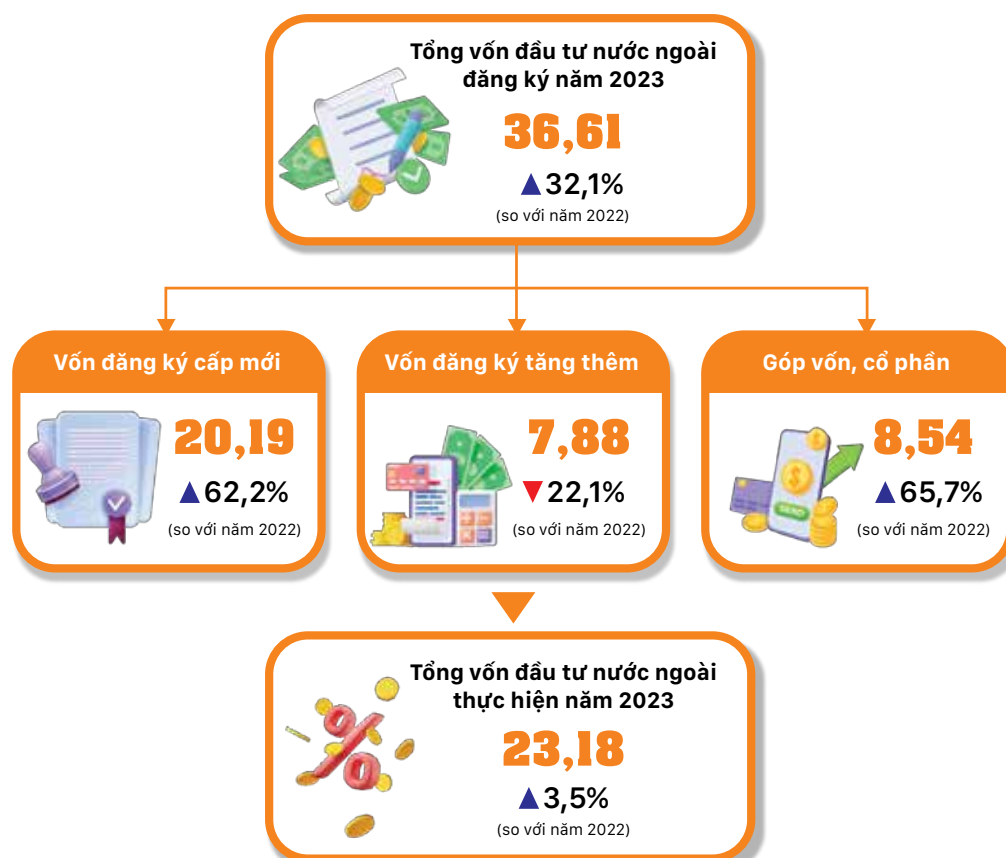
Tổng vốn đầu tư nước ngoài đăng ký năm 2023

36,61

▲32,1%
(so với năm 2022)

Vốn đăng ký cấp mới

20,19

▲62,2%
(so với năm 2022)

Vốn đăng ký tăng thêm

7,88

▼22,1%
(so với năm 2022)

Góp vốn, cổ phần

8,54

▲65,7%
(so với năm 2022)

Tổng vốn đầu tư nước ngoài thực hiện năm 2023

23,18

▲3,5%
(so với năm 2022)